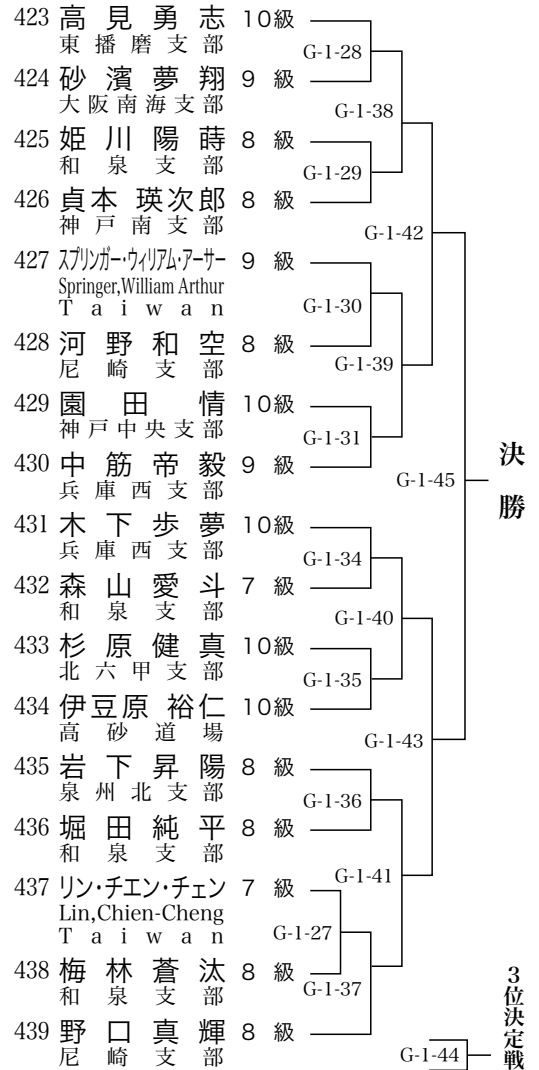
423 高見勇志 10級
東播磨支部

424 砂濱夢翔 9級
大阪南海支部

425 姫川陽蒔 8級
和泉支部

426 貞本瑛次郎 8級
神戸南支部

427 スプリンガー・ウィリアム・アーサー 9級
Springer,William Arthur
Taiwan

428 河野和空 8級
尼崎支部

429 園田情 10級
神戸中央支部

430 中筋帝毅 9級
兵庫西支部

431 木下歩夢 10級
兵庫西支部

432 森山愛斗 7級
和泉支部

433 杉原健真 10級
北六甲支部

434 伊豆原裕仁 10級
高砂道場

435 岩下昇陽 8級
泉州北支部

436 堀田純平 8級
和泉支部

437 リン・チエン・チェン 7級
Lin,Chien-Cheng
Taiwan

438 梅林蒼汰 8級
和泉支部

439 野口真輝 8級
尼崎支部

G-1-28
G-1-38
G-1-29
G-1-42
G-1-30
G-1-39
G-1-31
G-1-45
決勝
G-1-34
G-1-40
G-1-35
G-1-43
G-1-36
G-1-41
G-1-27
G-1-37
G-1-44
3位決定戦